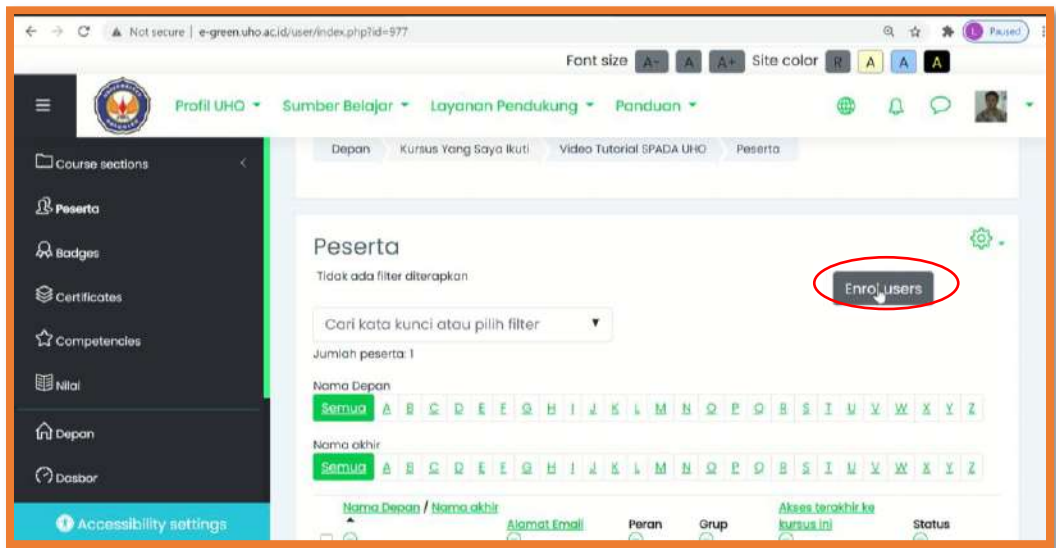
Not secure | e-green.uho.ac.id/user/index.php?id=977

Paused

Font size A- A A+ Site color R A A A

Profil UHO Sumber Belajar Layanan Pendukung Panduan

Course sections

Peserta

Badges

Certificates

Competencies

Nilai

Depan

Dasbor

Accessibility settings

Depan Kursus Yang Saya Ikuti Video Tutorial SPADA UHO Peserta

Peserta

Tidak ada filter diterapkan

Enrol users

Cari kata kunci atau pilih filter

Jumlah peserta: 1

Nama Depan

Semua A B C D E F G H I J K L M N O P Q R S T U V W X Y Z

Nama akhir

Semua A B C D E F G H I J K L M N O P Q R S T U V W X Y Z

Nama Depan / Nama akhir

Alamat Email

Peran

Grup

Akses terakhir ke kursus ini

Status